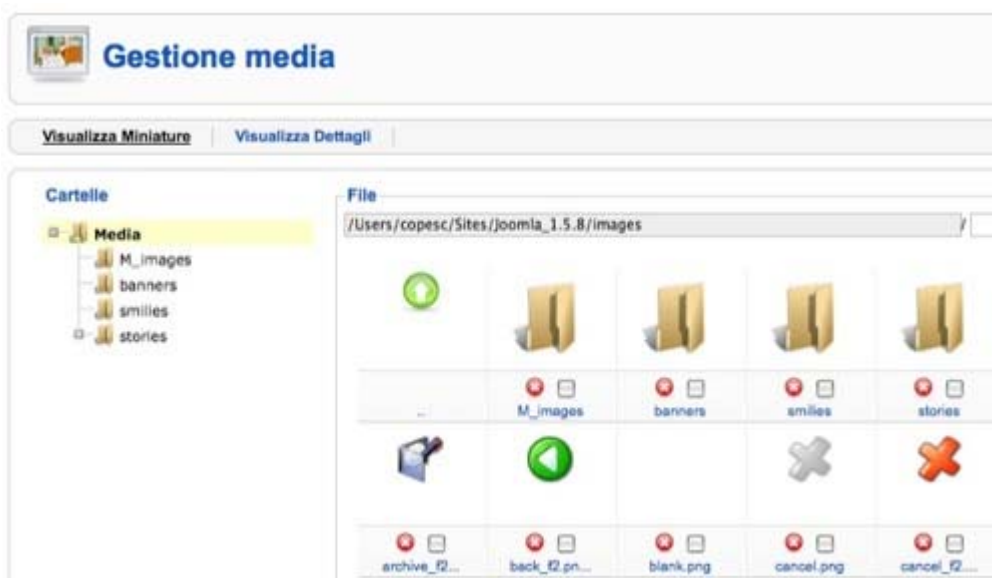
Gestione media

Visualizza Miniature | Visualizza Dettagli

Cartelle

Media
M_images
banners
smilies
stories

File

/Users/copesc/Sites/Joomla_1.5.8/images /

..
M_images
banners
smilies
stories
archive_f2...
back_f2.pn...
blank.png
cancel.png
cancel_f2...